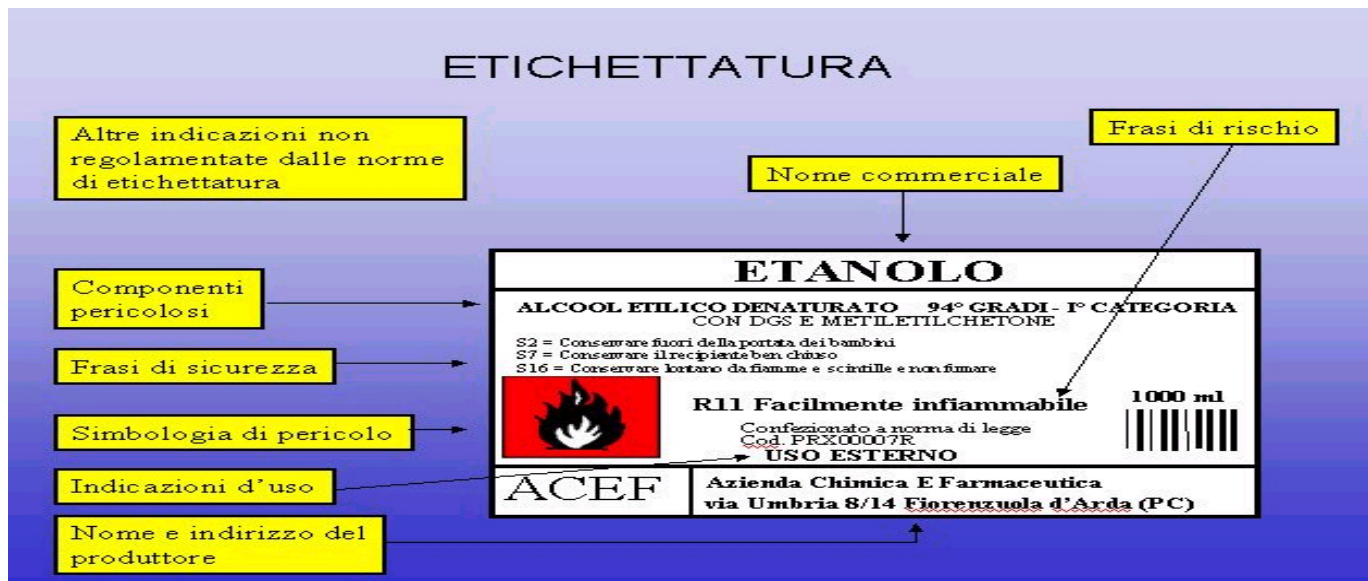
ETICHETTATURA

Altre indicazioni non regolamentate dalle norme di etichettatura

Frasi di rischio

Nome commerciale

Componenti pericolosi

Frasi di sicurezza

Simbologia di pericolo

Indicazioni d'uso

Nome e indirizzo del produttore

ETANOLO

ALCOOL ETILICO DENATURATO 94° GRADI - I° CATEGORIA
CON DGS E METILETILCHETONE

S2 = Conservare fuori della portata dei bambini
S7 = Conservare il recipiente ben chiuso
S16 = Conservare lontano da fiamme e scintille e non fumare

R11 Facilmente infiammabile

1000 ml

Confezionato a norma di legge
Cod. PRX00007R
USO ESTERNO

ACEF

Azienda Chimica E Farmaceutica
via Umbria 8/14 Fiorenzuola d'Arda (PC)